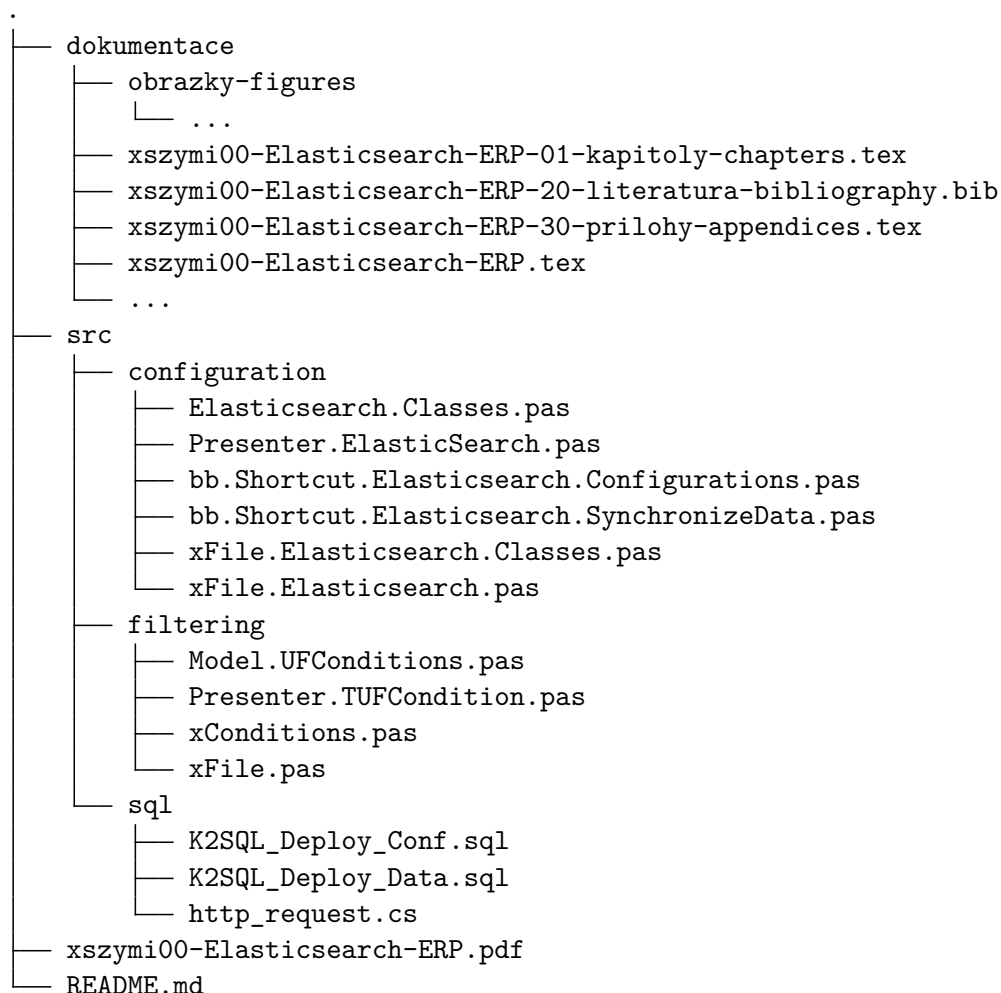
.
dokumentace
obrazky-figures
...
xszymi00-Elasticsearch-ERP-01-kapitoly-chapters.tex
xszymi00-Elasticsearch-ERP-20-literatura-bibliography.bib
xszymi00-Elasticsearch-ERP-30-prilohy-appendices.tex
xszymi00-Elasticsearch-ERP.tex
...
src
configuration
Elasticsearch.Classes.pas
Presenter.ElasticSearch.pas
bb.Shortcut.Elasticsearch.Configurations.pas
bb.Shortcut.Elasticsearch.SynchronizeData.pas
xFile.Elasticsearch.Classes.pas
xFile.Elasticsearch.pas
filtering
Model.UFConditions.pas
Presenter.TUFCondition.pas
xConditions.pas
xFile.pas
sql
K2SQL_Deploy_Conf.sql
K2SQL_Deploy_Data.sql
http_request.cs
xszymi00-Elasticsearch-ERP.pdf
README.md